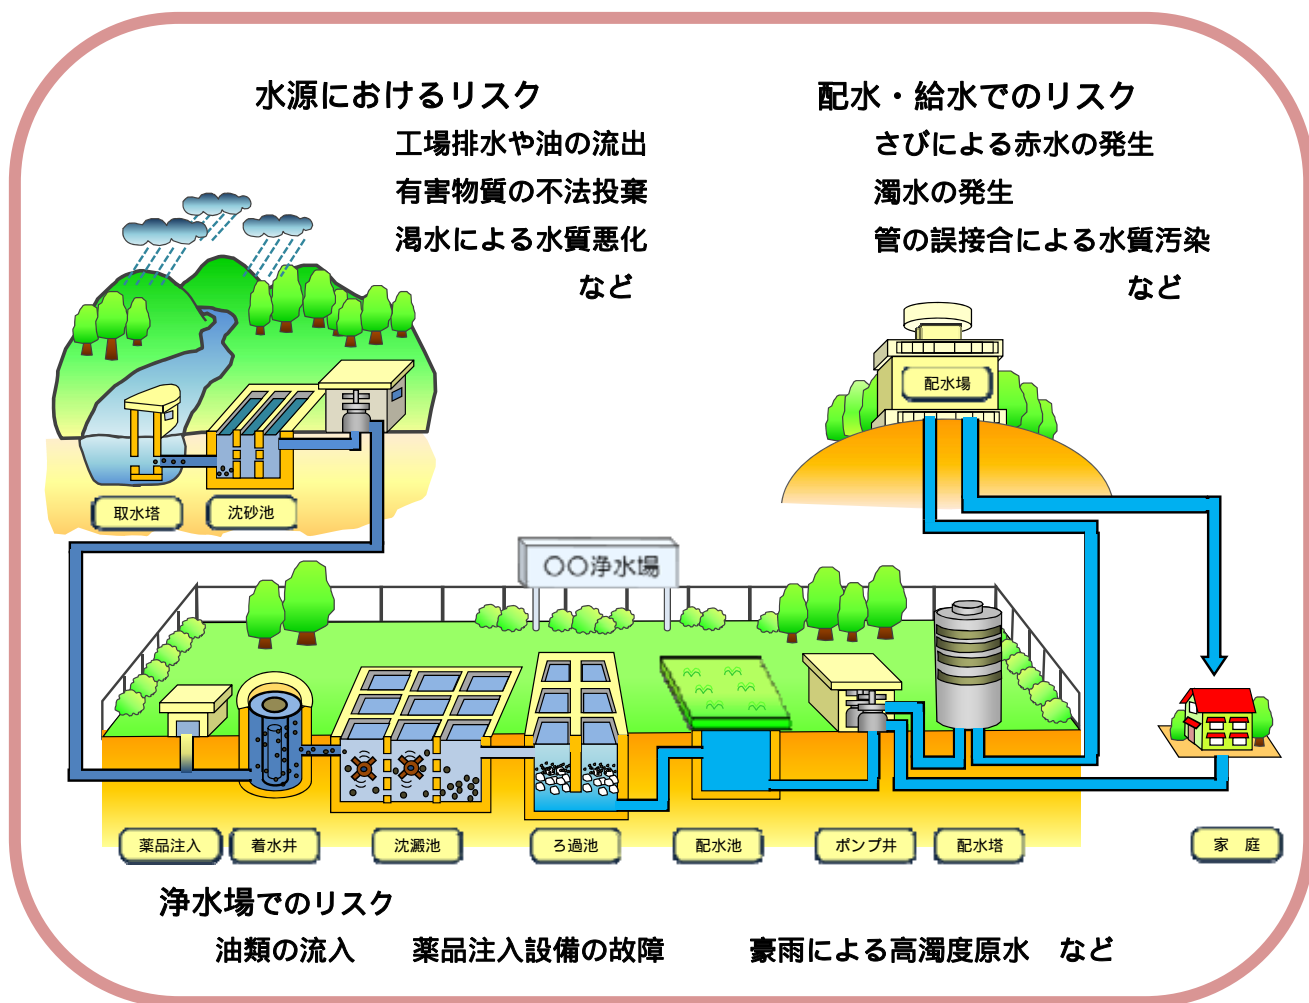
水源におけるリスク

工場排水や油の流出

有害物質の不法投棄

渇水による水質悪化

など

配水・給水でのリスク

さびによる赤水の発生

濁水の発生

管の誤接合による水質汚染

など

配水場

取水塔

沈砂池

○○浄水場

薬品注入

着水井

沈澱池

ろ過池

配水池

ポンプ井

配水塔

家　庭

浄水場でのリスク

油類の流入　　薬品注入設備の故障　　豪雨による高濁度原水　など